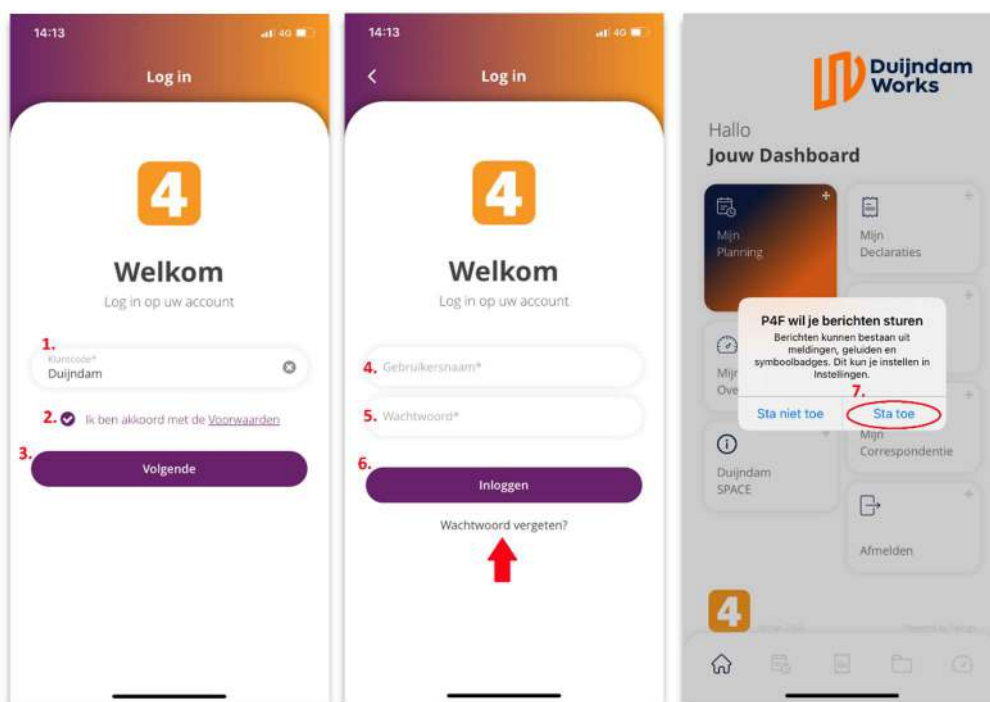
14:13
4G
Log in
4
Welkom
Log in op uw account
1.
Klantcode*
Duijndam
2. Ik ben akkoord met de Voorwaarden
3.
Volgende

14:13
4G
Log in
4
Welkom
Log in op uw account
4. Gebruikersnaam*
5. Wachtwoord*
6.
Inloggen
Wachtwoord vergeten?

Duijndam Works
Hallo
Jouw Dashboard
Mijn Planning
Mijn Declaraties
Mijn Ove
Duijndam SPACE
Mijn Correspondentie
Afmelden
P4F wil je berichten sturen
Berichten kunnen bestaan uit meldingen, geluiden en symboolbadges. Dit kun je instellen in Instellingen.
7.
Sta niet toe
Sta toe
4